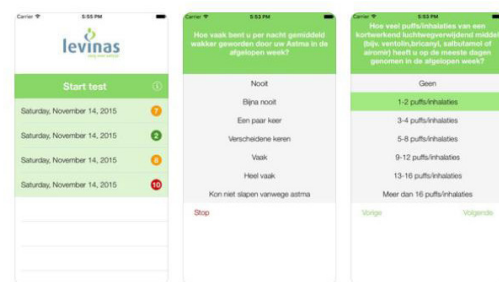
Carrier 5:55 PM

levinas

Start test

Saturday, November 14, 2015 7

Saturday, November 14, 2015 2

Saturday, November 14, 2015 8

Saturday, November 14, 2015 10

Carrier 5:53 PM

Hoe vaak bent u per nacht gemiddeld wakker geworden door uw Astma in de afgelopen week?

Nooit

Bijna nooit

Een paar keer

Verscheidene keren

Vaak

Heel vaak

Kon niet slapen vanwege astma

Stop

Carrier 5:53 PM

Hoe veel puffs/inhalaties van een kortwerkend luchtwegverwijdend middel (bijv. ventolin,bricanyl, salbutamol of airomir) heeft u op de meeste dagen genomen in de afgelopen week?

Geen

1-2 puffs/inhalaties

3-4 puffs/inhalaties

5-8 puffs/inhalaties

9-12 puffs/inhalaties

13-16 puffs/inhalaties

Meer dan 16 puffs/inhalaties

Vorige

Volgende